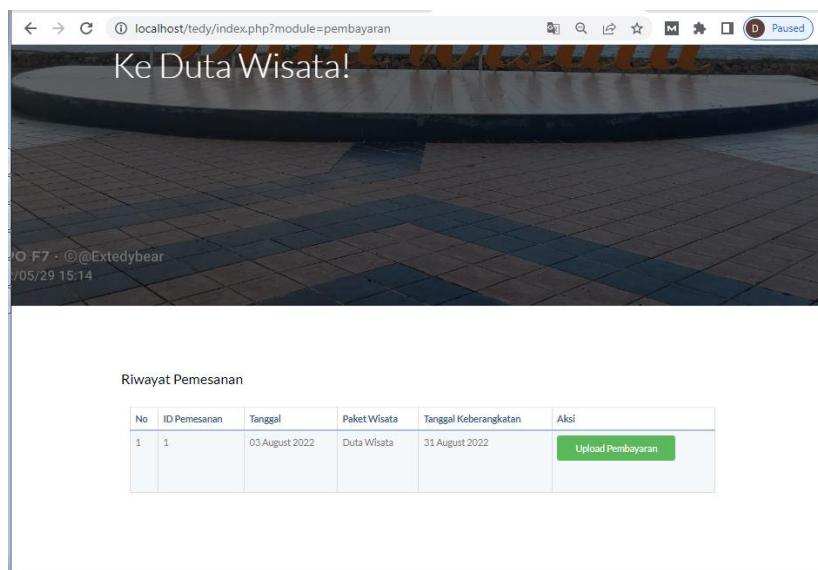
localhost/tedy/index.php?module=pembayaran

D Paused

Ke Duta Wisata!

O F7 · ©@Extedybear
/05/29 15:14

Riwayat Pemesanan

| No | ID Pemesanan | Tanggal | Paket Wisata | Tanggal Keberangkatan | Aksi |
|---|---|---|---|---|---|
| 1 | 1 | 03 August 2022 | Duta Wisata | 31 August 2022 | Upload Pembayaran |